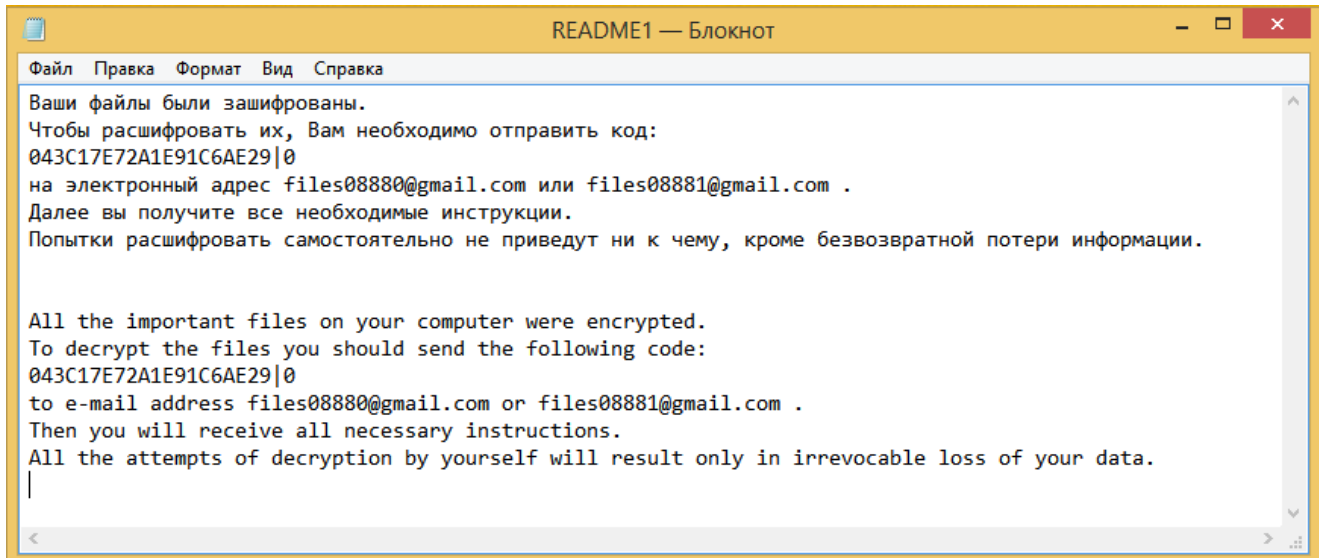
README1 — Блокнот

Файл Правка Формат Вид Справка

Ваши файлы были зашифрованы.
Чтобы расшифровать их, Вам необходимо отправить код:
043C17E72A1E91C6AE29|0
на электронный адрес files08880@gmail.com или files08881@gmail.com .
Далее вы получите все необходимые инструкции.
Попытки расшифровать самостоятельно не приведут ни к чему, кроме безвозвратной потери информации.

All the important files on your computer were encrypted.
To decrypt the files you should send the following code:
043C17E72A1E91C6AE29|0
to e-mail address files08880@gmail.com or files08881@gmail.com .
Then you will receive all necessary instructions.
All the attempts of decryption by yourself will result only in irrevocable loss of your data.